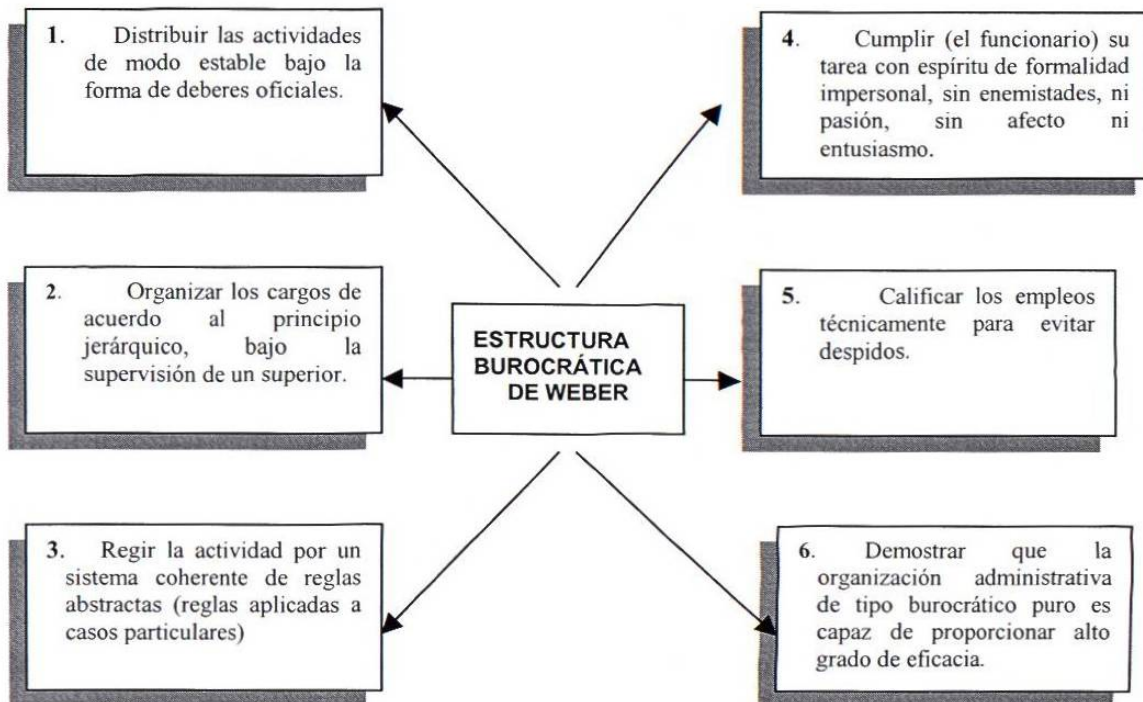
ESTRUCTURA BUROCRÁTICA DE WEBER

1. Distribuir las actividades de modo estable bajo la forma de deberes oficiales.

2. Organizar los cargos de acuerdo al principio jerárquico, bajo la supervisión de un superior.

3. Regir la actividad por un sistema coherente de reglas abstractas (reglas aplicadas a casos particulares)

4. Cumplir (el funcionario) su tarea con espíritu de formalidad impersonal, sin enemistades, ni pasión, sin afecto ni entusiasmo.

5. Calificar los empleos técnicamente para evitar despidos.

6. Demostrar que la organización administrativa de tipo burocrático puro es capaz de proporcionar alto grado de eficacia.